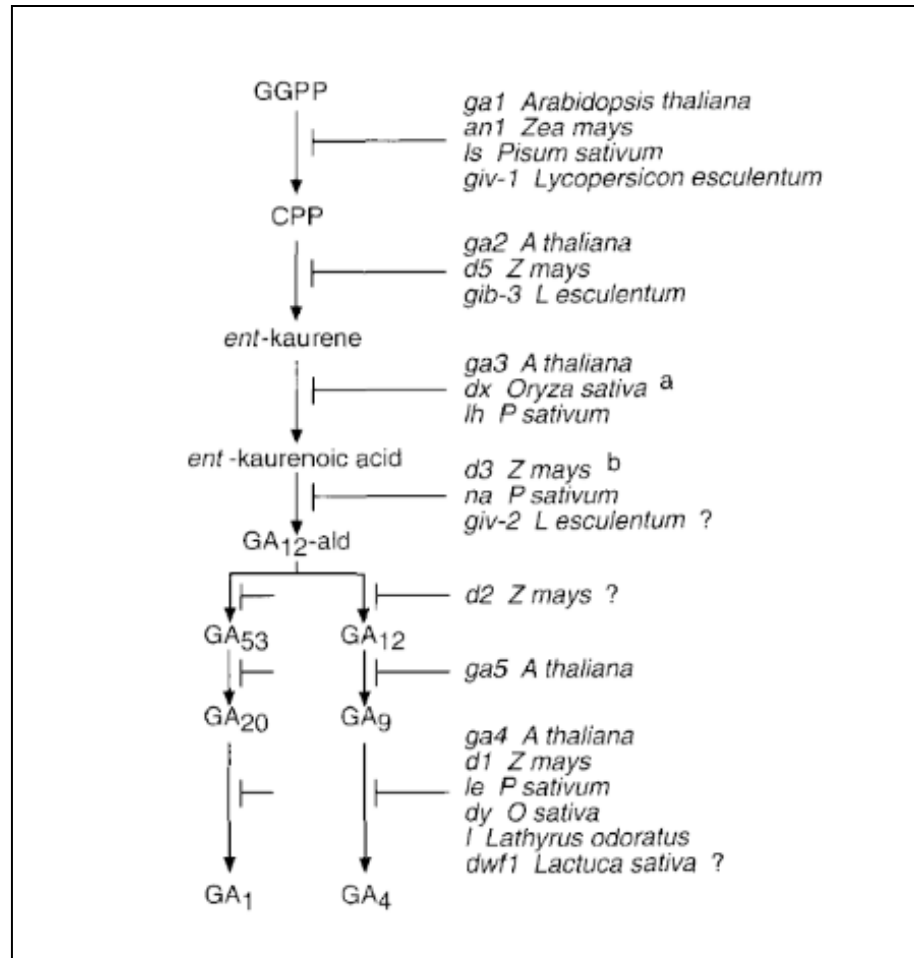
GGPP

ga1 Arabidopsis thaliana
an1 Zea mays
ls Pisum sativum
giv-1 Lycopersicon esculentum

CPP

ga2 A thaliana
d5 Z mays
gib-3 L esculentum

ent-kaurene

ga3 A thaliana
dx Oryza sativa a
lh P sativum

ent-kaurenoic acid

d3 Z mays b
na P sativum
giv-2 L esculentum ?

$GA_{12}$-ald

d2 Z mays ?

$GA_{53}$ $GA_{12}$

ga5 A thaliana

$GA_{20}$ $GA_{9}$

ga4 A thaliana
d1 Z mays
le P sativum
dy O sativa
l Lathyrus odoratus
dwf1 Lactuca sativa ?

$GA_{1}$ $GA_{4}$